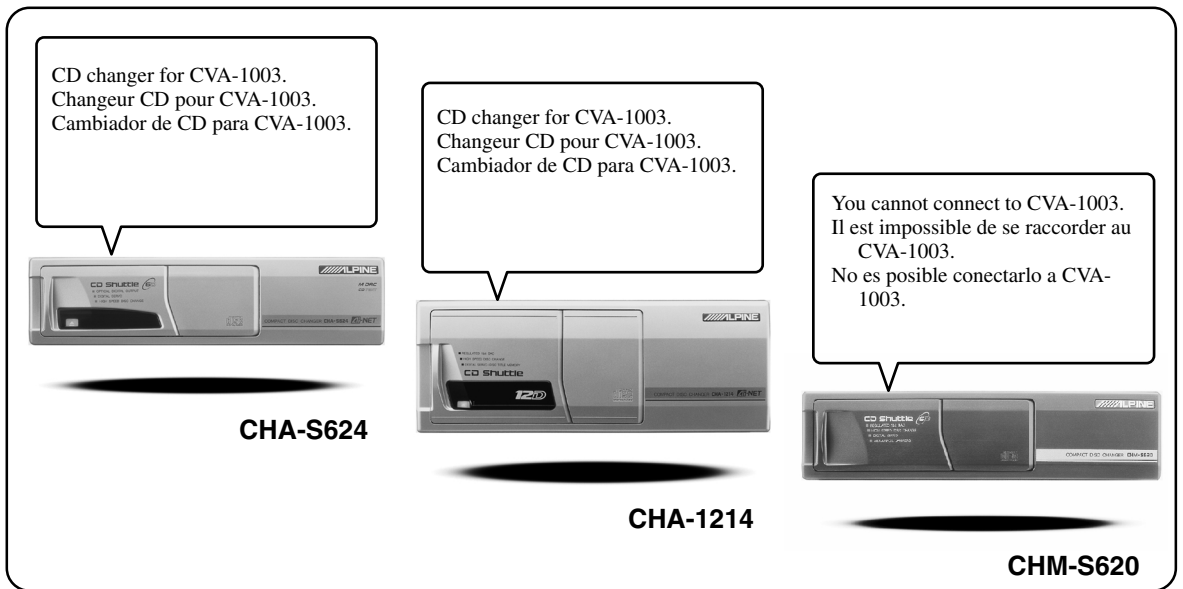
CD changer for CVA-1003.
Changeur CD pour CVA-1003.
Cambiador de CD para CVA-1003.

CD Shuttle

ALPINE

CHA-S624

CD changer for CVA-1003.
Changeur CD pour CVA-1003.
Cambiador de CD para CVA-1003.

ALPINE

CD Shuttle

12D

CHA-1214

You cannot connect to CVA-1003.
Il est impossible de se raccorder au CVA-1003.
No es posible conectarlo a CVA-1003.

CD Shuttle

ALPINE

CHM-S620